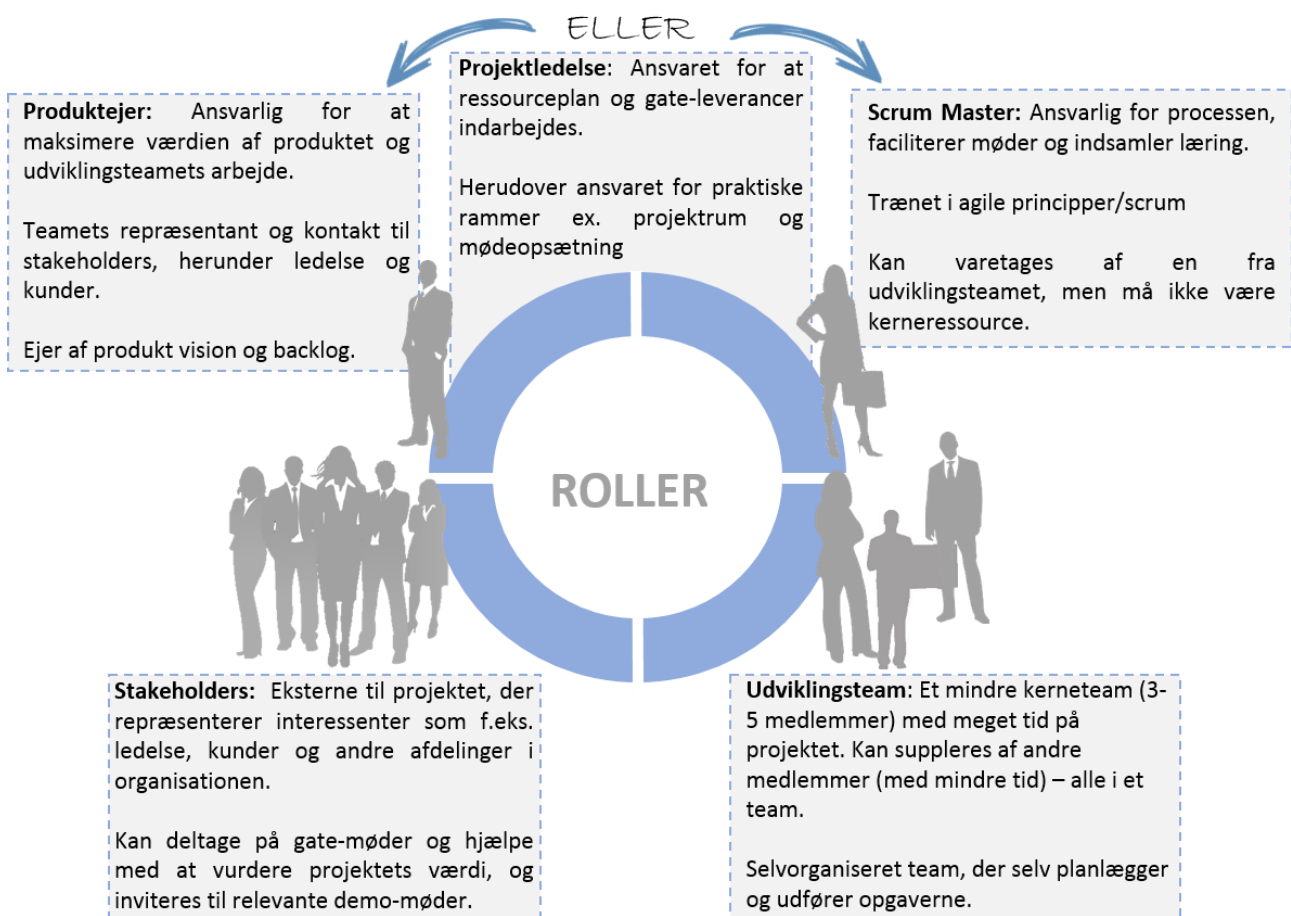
ELLER

Projektledelse: Ansvaret for at ressourceplan og gate-leverancer indarbejdes.

Herudover ansvaret for praktiske rammer ex. projektrum og mødeopsætning

Produktejer: Ansvarlig for at maksimere værdien af produktet og udviklingsteamets arbejde.

Teamets repræsentant og kontakt til stakeholders, herunder ledelse og kunder.

Ejer af produkt vision og backlog.

Scrum Master: Ansvarlig for processen, faciliterer møder og indsamler læring.

Trænet i agile principper/scrum

Kan varetages af en fra udviklingsteamet, men må ikke være kerneressource.

ROLLER

Stakeholders: Eksterne til projektet, der repræsenterer interessenter som f.eks. ledelse, kunder og andre afdelinger i organisationen.

Kan deltage på gate-møder og hjælpe med at vurdere projektets værdi, og inviteres til relevante demo-møder.

Udviklingsteam: Et mindre kerneteam (3-5 medlemmer) med meget tid på projektet. Kan suppleres af andre medlemmer (med mindre tid) – alle i et team.

Selvorganiseret team, der selv planlægger og udfører opgaverne.